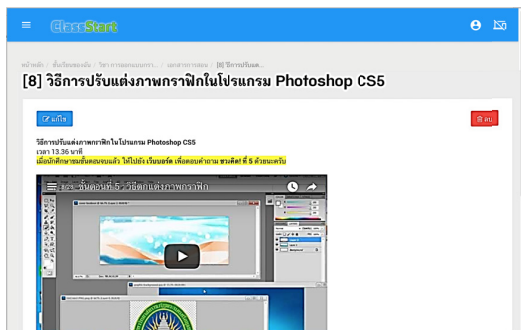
ClassStart

หน้าหลัก / ชั้นเรียนของฉัน / วิชา การออกแบบกรา... / เอกสารการสอน / [8] วิธีการปรับแต่...

[8] วิธีการปรับแต่งภาพกราฟิกในโปรแกรม Photoshop CS5

แก้ไข

ลบ

วิธีการปรับแต่งภาพกราฟิกในโปรแกรม Photoshop CS5
เวลา 13.36 นาที
เมื่อนักศึกษาชมขั้นตอนจบแล้ว ให้ไปยัง เว็บบอร์ด เพื่อตอบคำถาม ชวนคิด! ที่ 5 ด้วยนะครับ

ขั้นตอนที่ 5 วิธีตกแต่งภาพกราฟิก